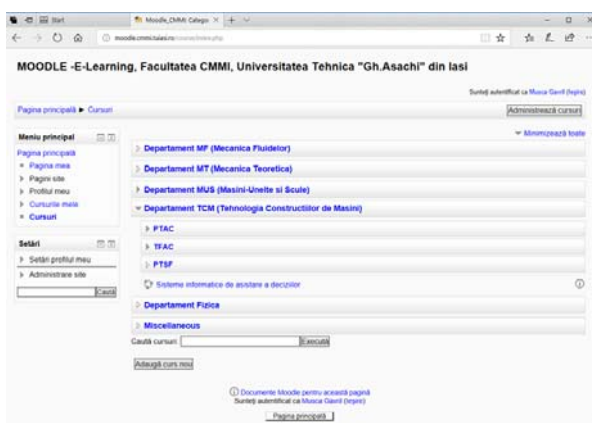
Start

Moodle_CMMI: Categ ×

moodle.cmmi.tuiasi.ro/course/index.php

MOODLE -E-Learning, Facultatea CMMI, Universitatea Tehnica "Gh.Asachi" din Iasi

Sunteţi autentificat ca Musca Gavril (Ieşire)

Pagina principală ► Cursuri

Administrează cursuri

Meniu principal

Pagina principală
Pagina mea
Pagini site
Profilul meu
Cursurile mele
Cursuri

Setări

Setări profilul meu
Administrare site

Caută

Minimizează toate

Departament MF (Mecanica Fluidelor)

Departament MT (Mecanica Teoretica)

Departament MUS (Masini-Unelte si Scule)

Departament TCM (Tehnologia Constructiilor de Masini)

PTAC

TFAC

PTSF

Sisteme informatice de asistare a deciziilor

Departament Fizica

Miscellaneous

Caută cursuri: Execută

Adaugă curs nou

Documente Moodle pentru această pagină
Sunteţi autentificat ca Musca Gavril (Ieşire)

Pagina principală